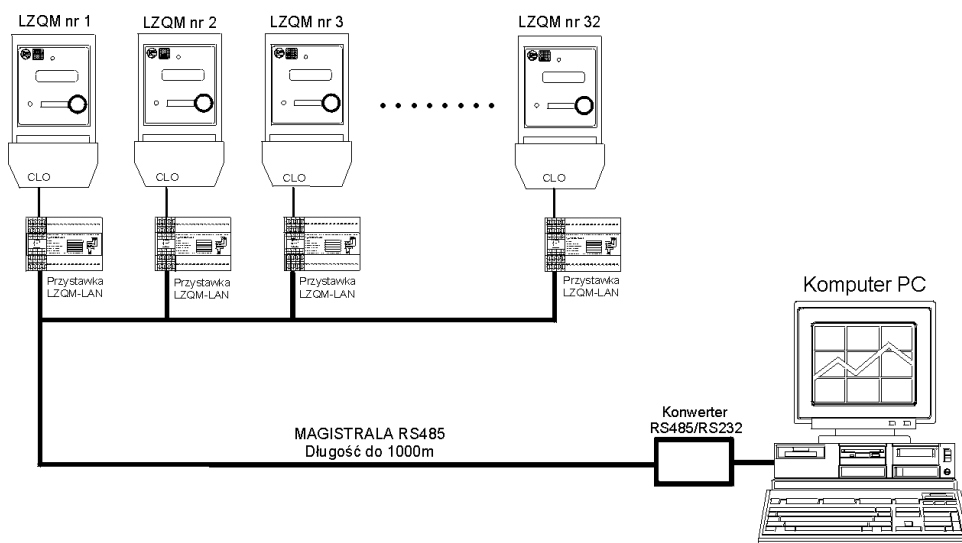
LZQM nr 1
LZQM nr 2
LZQM nr 3
LZQM nr 32

CLO
CLO
CLO
CLO

Przystawka LZQM-LAN
Przystawka LZQM-LAN
Przystawka LZQM-LAN
Przystawka LZQM-LAN

Komputer PC

Konwerter RS485/RS232

MAGISTRALA RS485
Długość do 1000m